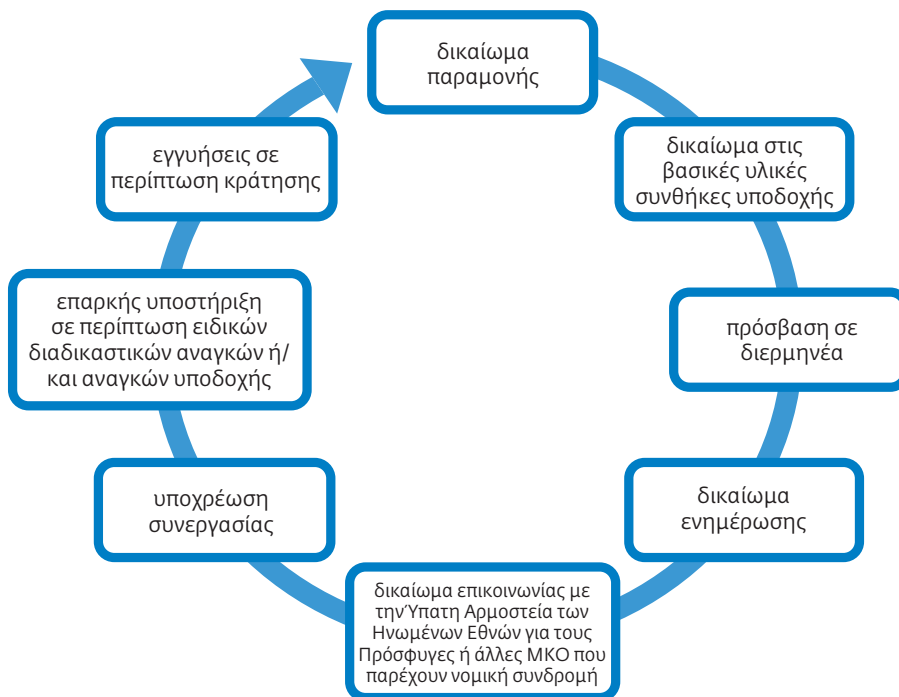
δικαίωμα παραμονής

δικαίωμα στις βασικές υλικές συνθήκες υποδοχής

πρόσβαση σε διερμηνέα

δικαίωμα ενημέρωσης

δικαίωμα επικοινωνίας με την Ύπατη Αρμοστεία των Ηνωμένων Εθνών για τους Πρόσφυγες ή άλλες ΜΚΟ που παρέχουν νομική συνδρομή

υποχρέωση συνεργασίας

επαρκής υποστήριξη σε περίπτωση ειδικών διαδικαστικών αναγκών ή/ και αναγκών υποδοχής

εγγυήσεις σε περίπτωση κράτησης